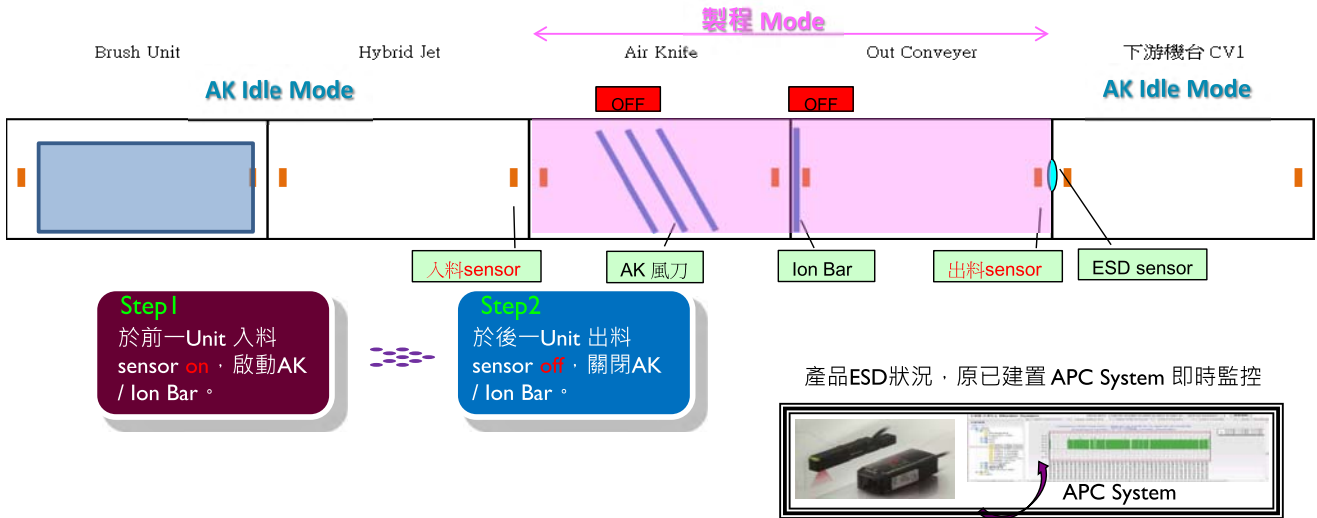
製程 Mode

Brush Unit

Hybrid Jet

Air Knife

Out Conveyer

下游機台 CV1

AK Idle Mode

OFF

OFF

AK Idle Mode

入料sensor

AK 風刀

Ion Bar

出料sensor

ESD sensor

Step1
於前一Unit 入料 sensor on，啟動AK / Ion Bar。

Step2
於後一Unit 出料 sensor off，關閉AK / Ion Bar。

產品ESD狀況，原已建置 APC System 即時監控

APC System